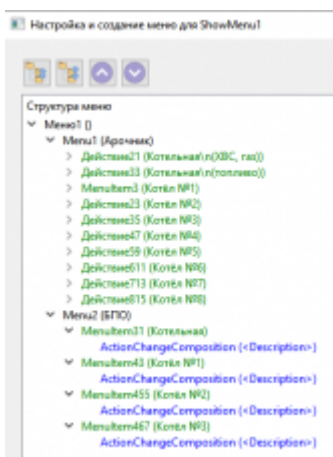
Настройка и создание меню для ShowMenu1

Структура меню
Меню1 ()
Menu1 (Арочник)
Действие21 (Котельная\n(ХВС, газ))
Действие33 (Котельная\n(топливо))
MenuItem3 (Котёл №1)
Действие23 (Котёл №2)
Действие35 (Котёл №3)
Действие47 (Котёл №4)
Действие59 (Котёл №5)
Действие611 (Котёл №6)
Действие713 (Котёл №7)
Действие815 (Котёл №8)
Menu2 (БПО)
MenuItem31 (Котельная)
ActionChangeComposition (<Description>)
MenuItem43 (Котёл №1)
ActionChangeComposition (<Description>)
MenuItem455 (Котёл №2)
ActionChangeComposition (<Description>)
MenuItem467 (Котёл №3)
ActionChangeComposition (<Description>)